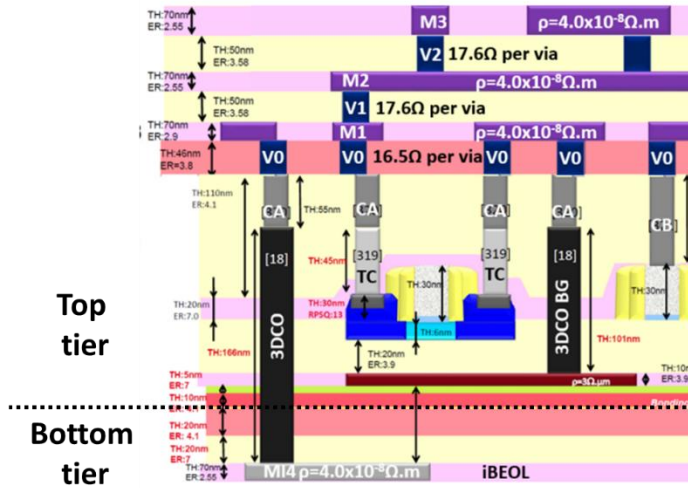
TH:70nm
ER:2.55

M3

$\rho=4.0\times10^{-8}\Omega.m$

TH:50nm
ER:3.58

V2 17.6Ω per via

TH:70nm
ER:2.55

M2

$\rho=4.0\times10^{-8}\Omega.m$

TH:50nm
ER:3.58

V1 17.6Ω per via

TH:70nm
ER:2.9

M1

$\rho=4.0\times10^{-8}\Omega.m$

TH:46nm
ER:3.8

V0

V0 16.5Ω per via

V0

V0

V0

TH:110nm
ER:4.1

CA

TH:55nm

CA

CA

CA

CB

[18]

[319]

[319]

[18]

TH:45nm

TC

TC

TH:30nm

TH:30nm

Top tier

TH:20nm
ER:7.0

TH:30nm
RPSQ:13

TH:6nm

3DCO

3DCO BG

TH:166nm

TH:101nm

TH:20nm
ER:3.9

TH:5nm
ER:7

$\rho=3\Omega.\mu m$

TH:10
ER:3.9

TH:10nm

Bottom tier

TH:20nm
ER: 4.1

TH:20nm
ER:7

TH:70nm
ER:2.55

MI4 $\rho=4.0\times10^{-8}\Omega.m$

iBEOL